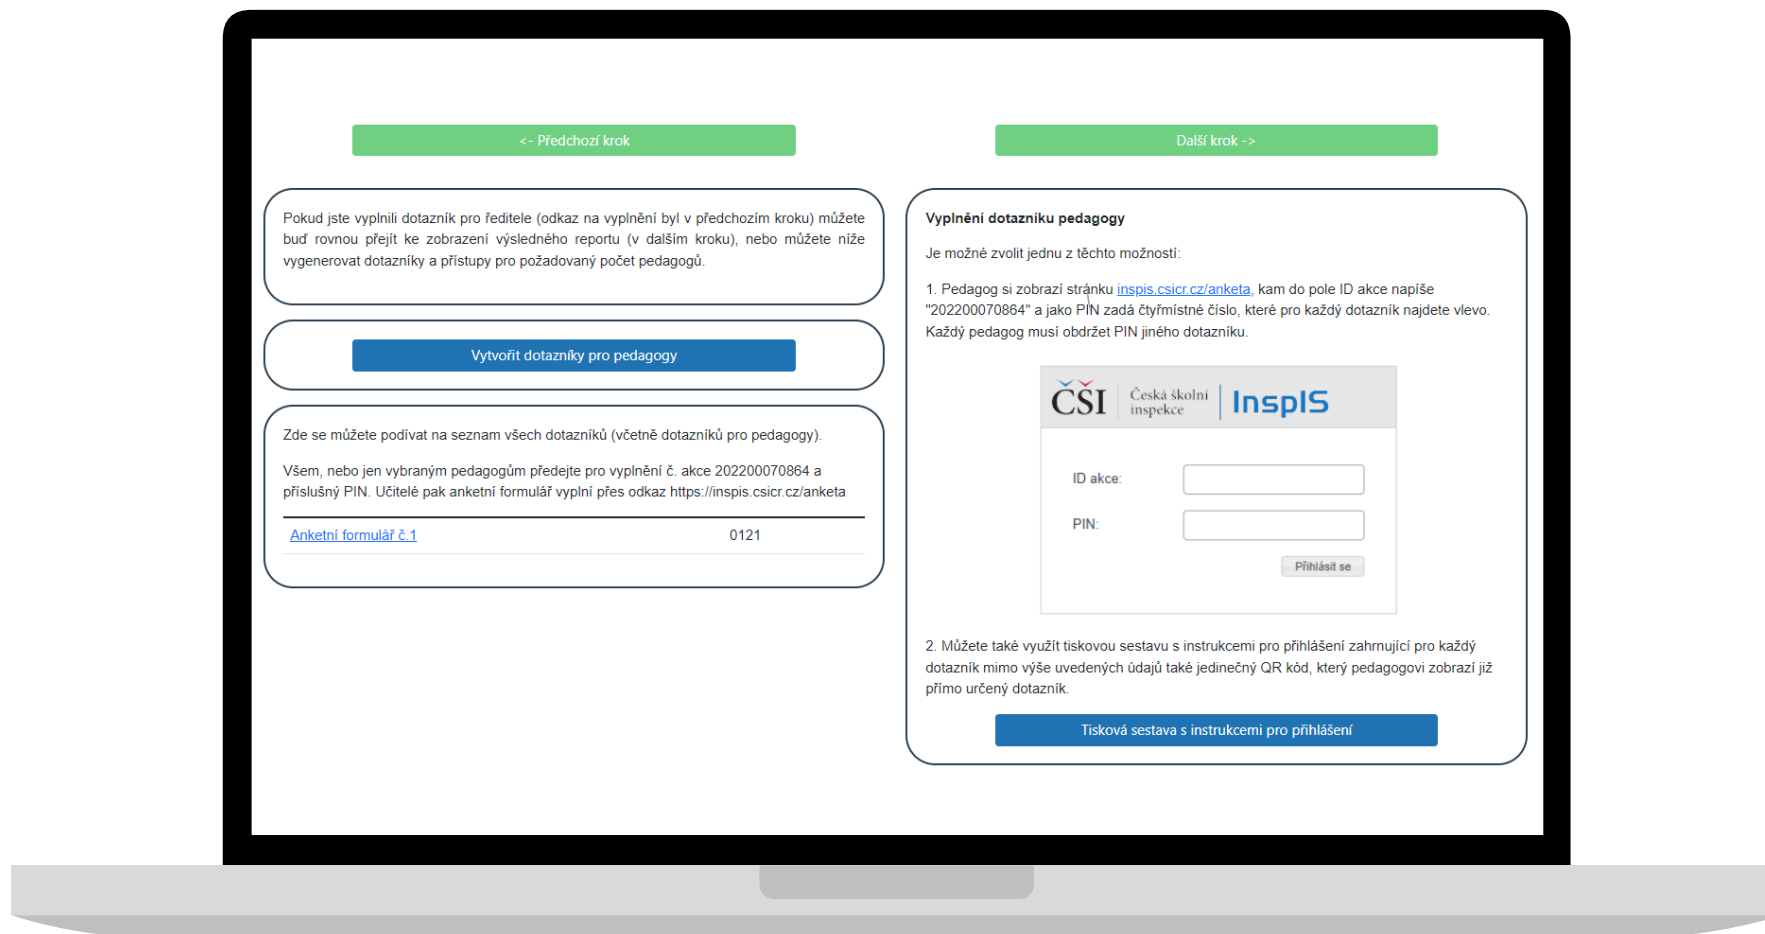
<- Předchozí krok

Další krok ->

Pokud jste vyplnili dotazník pro ředitele (odkaz na vyplnění byl v předchozím kroku) můžete buď rovnou přejít ke zobrazení výsledného reportu (v dalším kroku), nebo můžete níže vygenerovat dotazníky a přístupy pro požadovaný počet pedagogů.

Vytvořit dotazníky pro pedagogy

Zde se můžete podívat na seznam všech dotazníků (včetně dotazníků pro pedagogy).

Všem, nebo jen vybraným pedagogům předejte pro vyplnění č. akce 202200070864 a příslušný PIN. Učitelé pak anketní formulář vyplní přes odkaz https://inspis.csicr.cz/anketa

| Anketní formulář č.1 | 0121 |
|---|---|

Vyplnění dotazníku pedagogy

Je možné zvolit jednu z těchto možností:

1. Pedagog si zobrazí stránku inspis.csicr.cz/anketa, kam do pole ID akce napíše "202200070864" a jako PIN zadá čtyřmístné číslo, které pro každý dotazník najdete vlevo. Každý pedagog musí obdržet PIN jiného dotazníku.

ČŠI Česká školní inspekce InspIS

ID akce:

PIN:

Přihlásit se

2. Můžete také využít tiskovou sestavu s instrukcemi pro přihlášení zahrnující pro každý dotazník mimo výše uvedených údajů také jedinečný QR kód, který pedagogovi zobrazí již přímo určený dotazník.

Tisková sestava s instrukcemi pro přihlášení